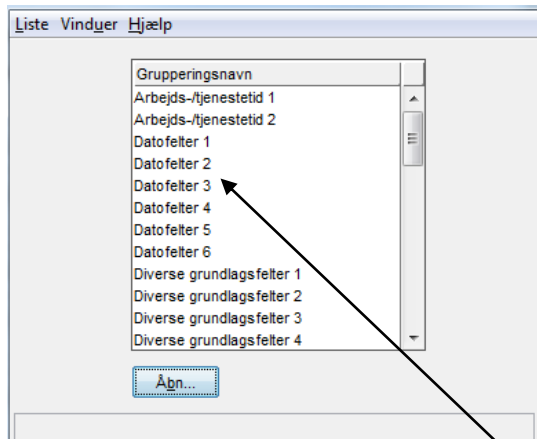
Liste Vinduer Hjælp

Grupperingsnavn
Arbejds-/tjenestetid 1
Arbejds-/tjenestetid 2
Datofelter 1
Datofelter 2
Datofelter 3
Datofelter 4
Datofelter 5
Datofelter 6
Diverse grundlagsfelter 1
Diverse grundlagsfelter 2
Diverse grundlagsfelter 3
Diverse grundlagsfelter 4

Åbn...